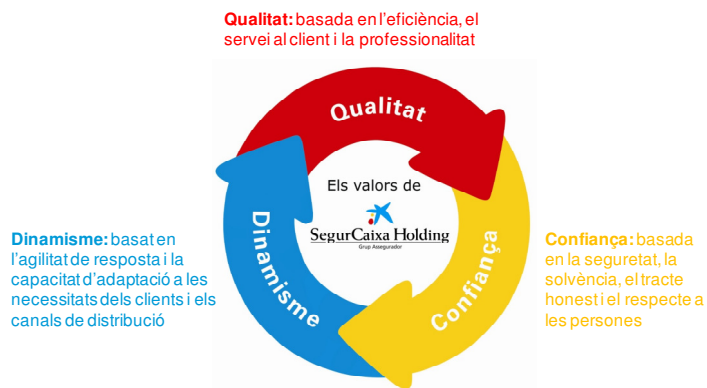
**Qualitat:** basada en l'eficiència, el servei al client i la professionalitat

Qualitat

Els valors de

SegurCaixa Holding
Grup Assegurador

**Dinamisme:** basat en l'agilitat de resposta i la capacitat d'adaptació a les necessitats dels clients i els canals de distribució

Dinamisme

Confiança

**Confiança:** basada en la seguretat, la solvència, el tracte honest i el respecte a les persones